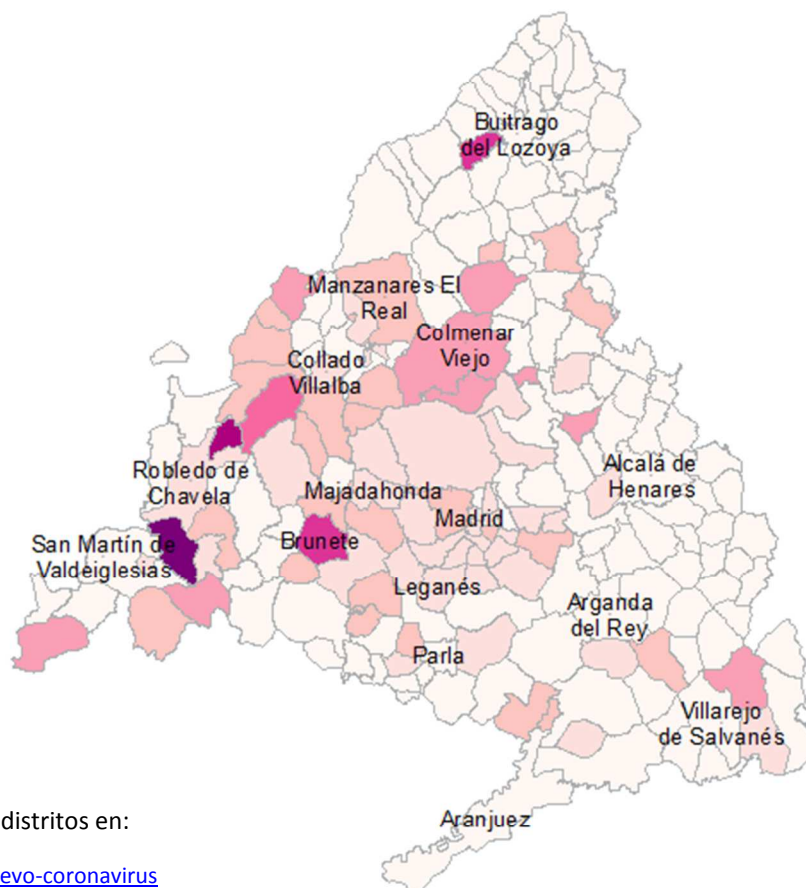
Buitrago del Lozoya

Manzanares El Real

Colmenar Viejo

Collado Villalba

Robledo de Chavela

Alcalá de Henares

Majadahonda

Madrid

San Martín de Valdeiglesias

Brunete

Leganés

Arganda del Rey

Parla

Villarejo de Salvanés

distritos en:

Aranjuez

evo-coronavirus